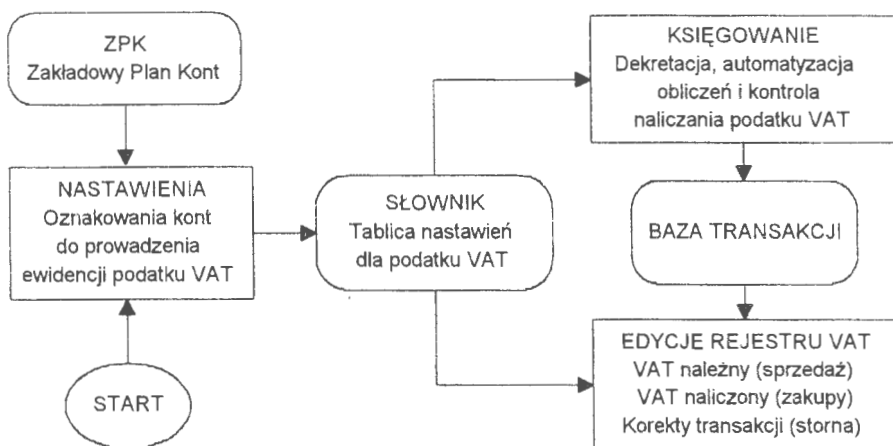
ZPK
Zakładowy Plan Kont

NASTAWIENIA
Oznakowania kont do prowadzenia ewidencji podatku VAT

START

SŁOWNIK
Tablica nastawień dla podatku VAT

KSIĘGOWANIE
Dekretacja, automatyzacja obliczeń i kontrola naliczania podatku VAT

BAZA TRANSAKCJI

EDYCJE REJESTRU VAT
VAT należny (sprzedaż)
VAT naliczony (zakupy)
Korekty transakcji (storna)